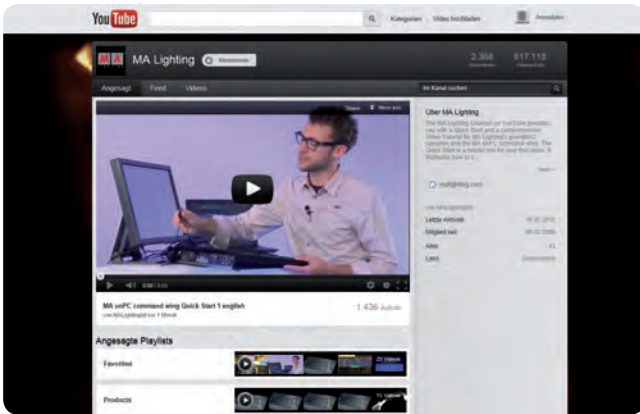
YouTube

Kategorien Video hochladen

Anmelden

MA Lighting

Abonnieren

2.368 Abonnenten

617.118 Videoaufrufe

Angesagt Feed Videos

Im Kanal suchen

Share More info

0:00 / 3:33

MA onPC command wing Quick Start 1 english

von MALightingIntl vor 1 Monat

1.436 Aufrufe

Angesagte Playlists

Favoriten

23 Videos

Products

11 Videos

Über MA Lighting

The MA Lighting Channel on YouTube provides you with a Quick Start and a comprehensive Video Tutorial for MA Lighting's grandMA2 consoles and the MA onPC command wing. The Quick Start is a tutorial not for your first steps. A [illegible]

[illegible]

mail@malighting.com

von MALightingIntl

Letzte Aktivität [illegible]

Mitglied seit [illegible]

Alter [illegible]

Land Deutschland